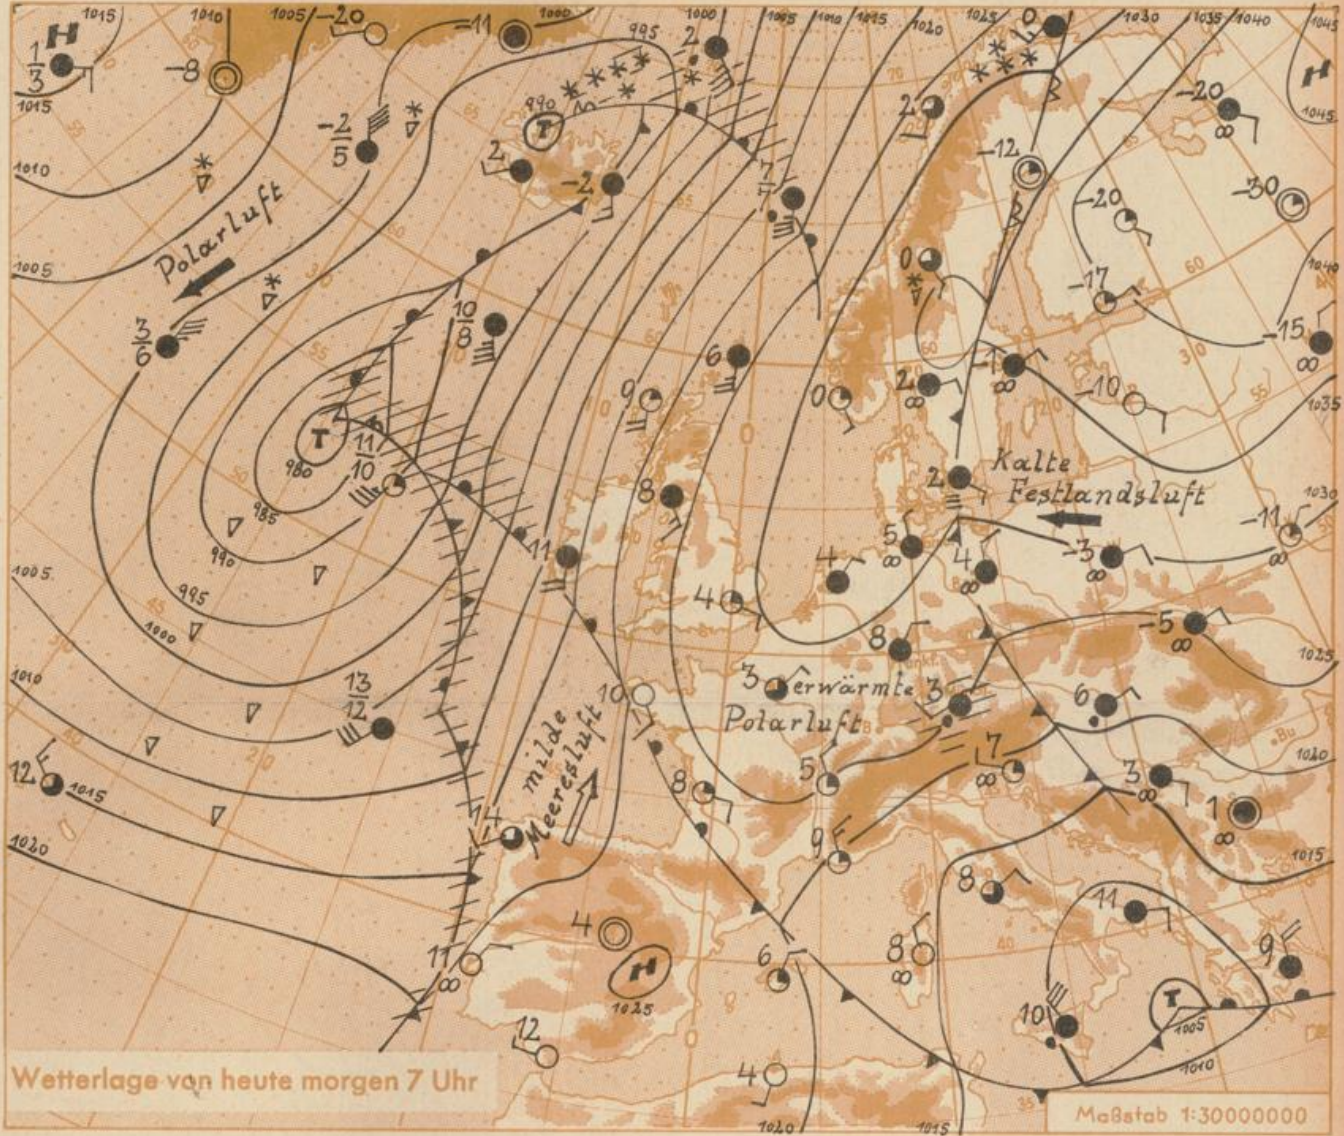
1015
H
$\frac{1}{3}$
1015
1010
-8
1005
-20
-11
1000
995
1000
1005
1010
1015
1020
1025
0
1030
1035
1040
H
1045
1010
-$\frac{2}{5}$
990
T
2
-2
2
-20
-12
-20
-30
1005
Polarluft
$\frac{3}{6}$
$\frac{10}{8}$
7
0
-17
1040
60
-15
1035
6
9
0
2
1
-10
T
980
$\frac{11}{10}$
985
990
995
1000
1005.
1010
8
11
4
2
Kalte Festlandsluft
5
4
-3
-11
1030
8
-5
1025
3 erwärmte Polarluft 3
6
$\frac{13}{12}$
milde Meeresluft
10
5
7
3
1
1020
12
1015
1020
14
8
9
8
1015
4
H
1025
11
6
8
11
9
T
1005
10
12
1010
4
1020
1015
Wetterlage von heute morgen 7 Uhr
Maßstab 1:30000000